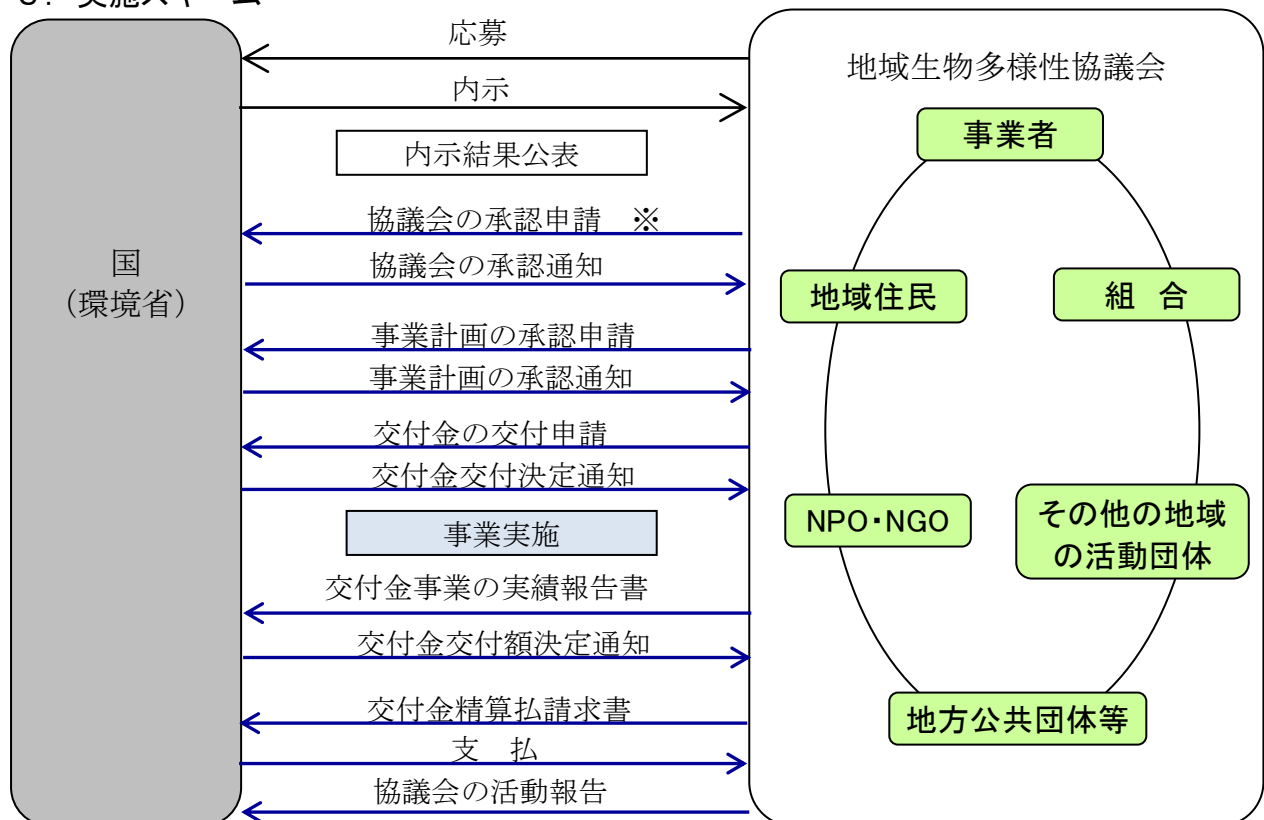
3. 実施スキーム

国
（環境省）

応募
内示
内示結果公表
協議会の承認申請 ※
協議会の承認通知
事業計画の承認申請
事業計画の承認通知
交付金の交付申請
交付金交付決定通知
事業実施
交付金事業の実績報告書
交付金交付額決定通知
交付金精算払請求書
支 払
協議会の活動報告

地域生物多様性協議会
事業者
地域住民
組 合
NPO・NGO
その他の地域の活動団体
地方公共団体等